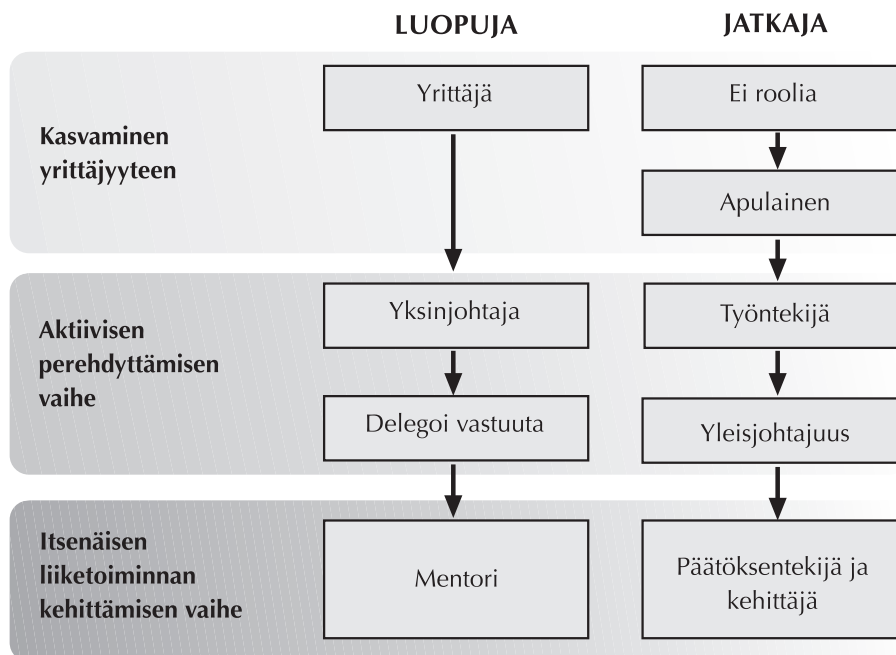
LUOPUJA

JATKAJA

Kasvaminen yrittäjyyteen

Yrittäjä

Ei roolia

Apulainen

Aktiivisen perehdyttämisen vaihe

Yksinjohtaja

Delegoi vastuuta

Työntekijä

Yleisjohtajuus

Itsenäisen liiketoiminnan kehittämisen vaihe

Mentori

Päätöksentekijä ja kehittäjä